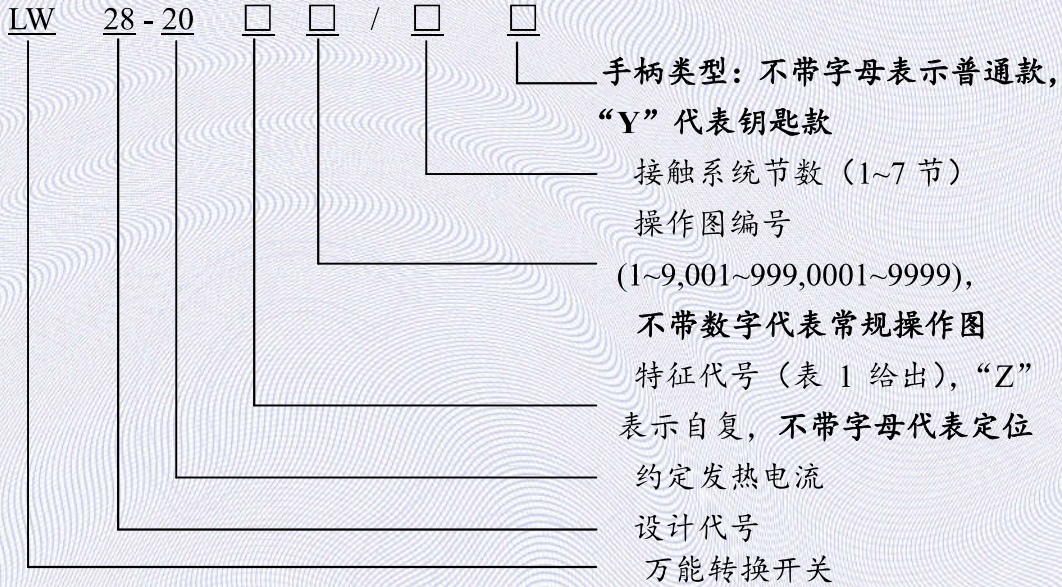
LW 28 - 20 □ □ / □ □

手柄类型：不带字母表示普通款，“Y”代表钥匙款

接触系统节数（1~7 节）

操作图编号

(1~9,001~999,0001~9999)，

不带数字代表常规操作图

特征代号（表 1 给出），“Z”

表示自复，不带字母代表定位

约定发热电流

设计代号

万能转换开关